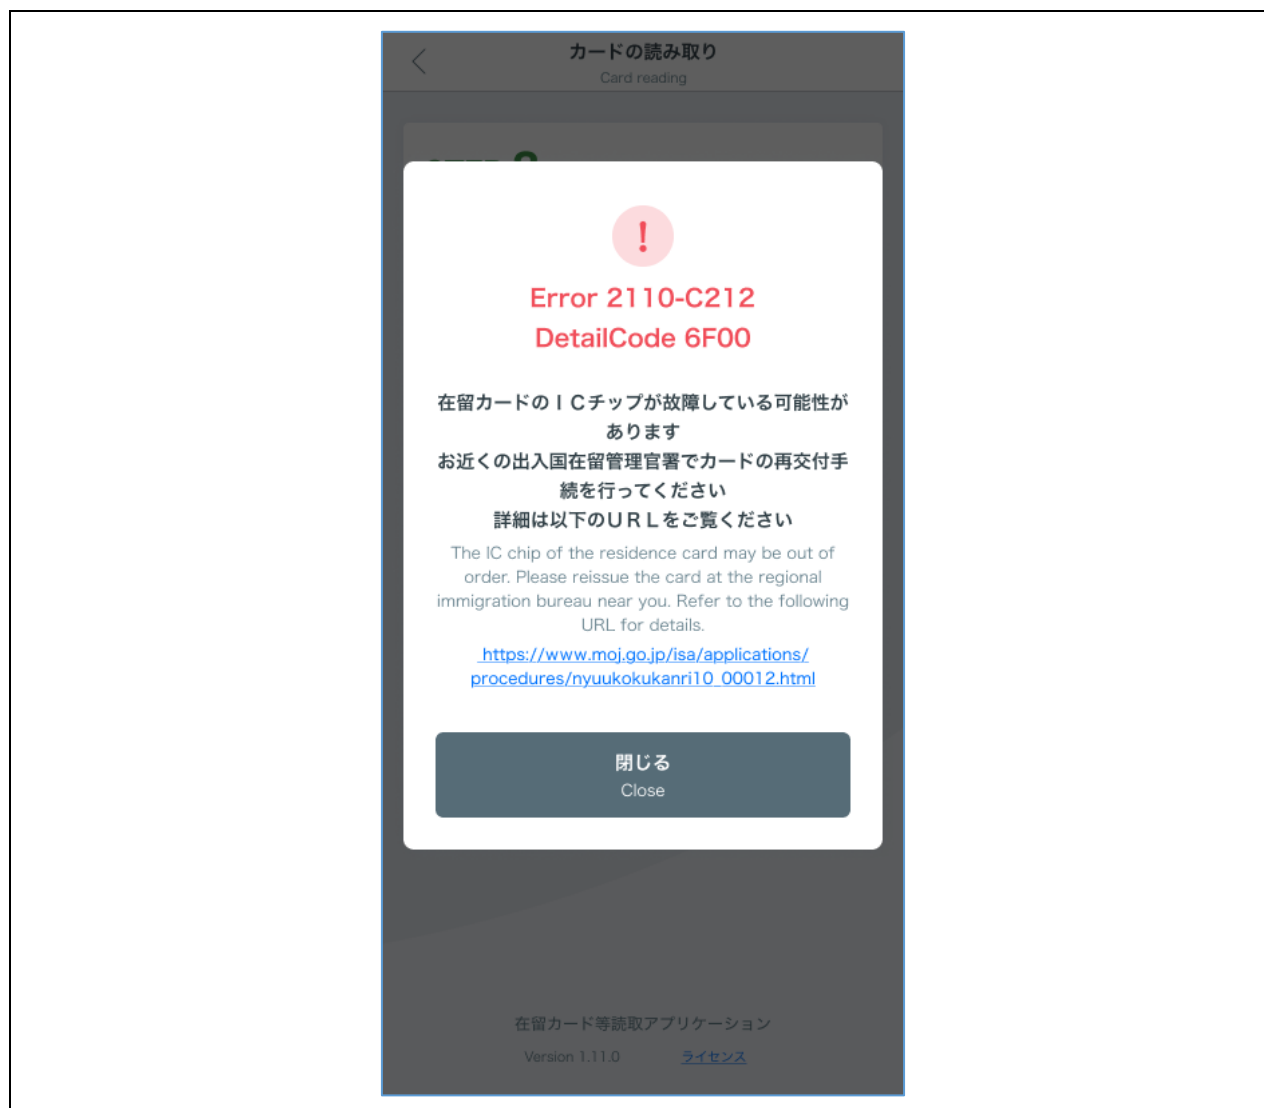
カードの読み取り
Card reading

!

Error 2110-C212
DetailCode 6F00

在留カードのＩＣチップが故障している可能性があります
お近くの出入国在留管理官署でカードの再交付手続を行ってください
詳細は以下のＵＲＬをご覧ください

The IC chip of the residence card may be out of order. Please reissue the card at the regional immigration bureau near you. Refer to the following URL for details.

https://www.moj.go.jp/isa/applications/procedures/nyuukokukanri10_00012.html

閉じる
Close

在留カード等読取アプリケーション
Version 1.11.0 ライセンス